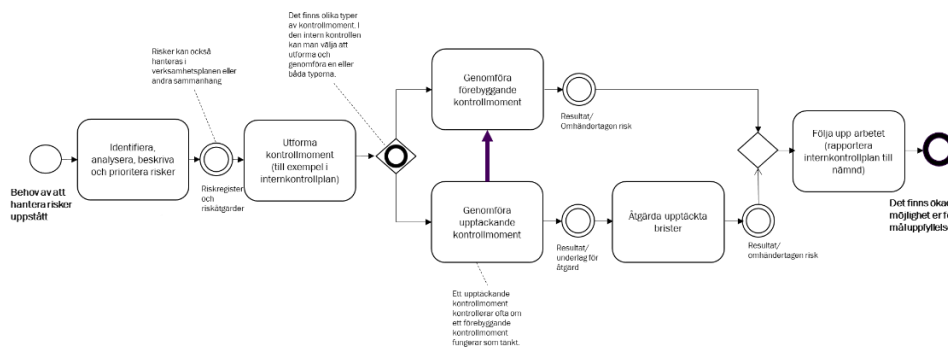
Det finns olika typer av kontrollmoment. I den intern kontrollen kan man välja att utforma och genomföra en eller båda typorna.

Risker kan också hanteras i verksamhetsplanen eller andra sammanhang

Behov av att hantera risker uppstått

Identifiera, analysera, beskriva och prioritera risker

Riskregister och riskåtgärder

Utforma kontrollmoment (till exempel i internkontrollplan)

Genomföra förebyggande kontrollmoment

Resultat/ Omhändertagen risk

Genomföra upptäckande kontrollmoment

Resultat/ underlag för åtgärd

Åtgärda upptäckta brister

Resultat/ omhändertagen risk

Följa upp arbetet (rapportera internkontrollplan till nämnd)

Det finns ökad möjlighet er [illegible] måluppfyllels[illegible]

Ett upptäckande kontrollmoment kontrollerar ofta om ett förebyggande kontrollmoment fungerar som tänkt.